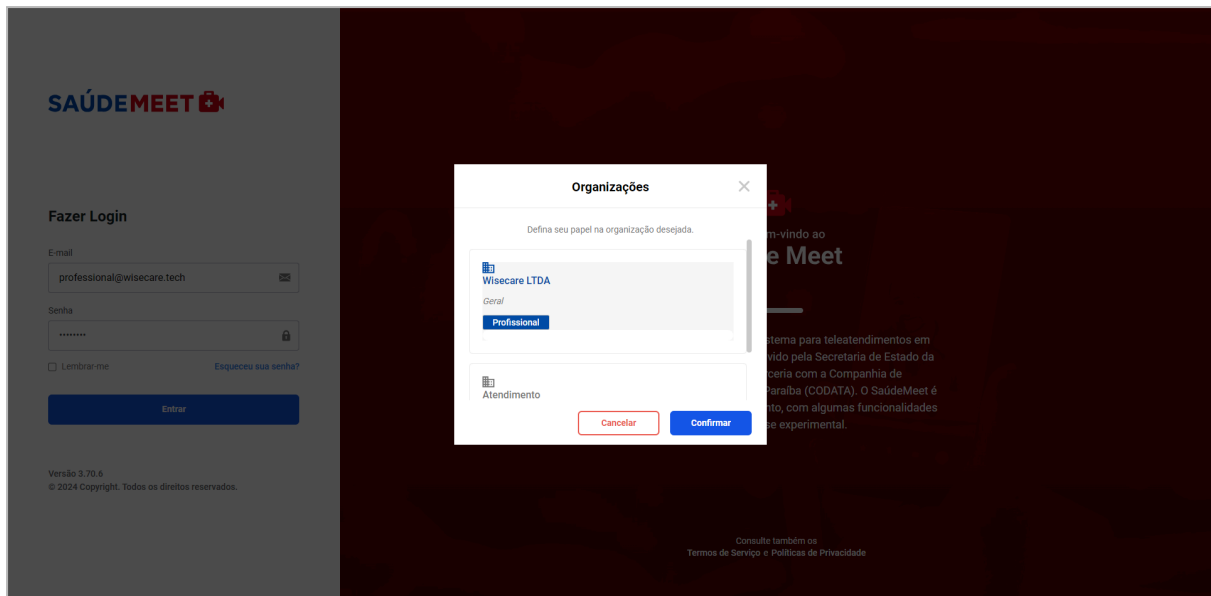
SAÚDEMEET

Fazer Login

E-mail
professional@wisecare.tech

Senha
••••••••

Lembrar-me
Esqueceu sua senha?

Entrar

Versão 3.70.6
© 2024 Copyright. Todos os direitos reservados.

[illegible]m-vindo ao
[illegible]e Meet

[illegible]stema para teleatendimentos em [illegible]vido pela Secretaria de Estado da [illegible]rceria com a Companhia de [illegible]Paraíba (CODATA). O SaúdeMeet é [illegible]nto, com algumas funcionalidades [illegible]se experimental.

Consulte também os
Termos de Serviço e Políticas de Privacidade

Organizações

Defina seu papel na organização desejada.

Wisecare LTDA
Geral
Profissional

Atendimento

Cancelar
Confirmar